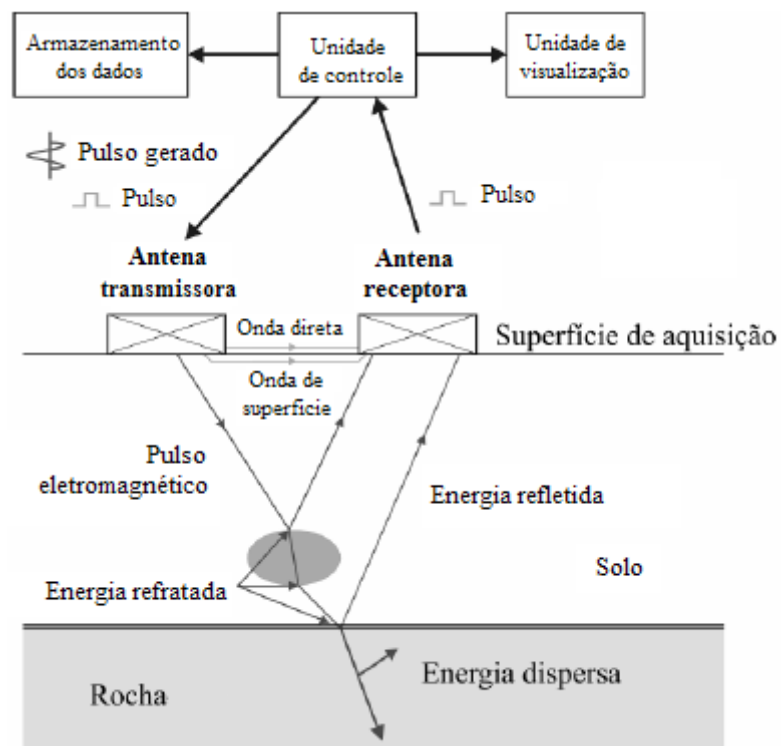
Armazenamento dos dados

Unidade de controle

Unidade de visualização

Pulso gerado

Pulso

Pulso

Antena transmissora

Antena receptora

Onda direta

Superfície de aquisição

Onda de superfície

Pulso eletromagnético

Energia refletida

Solo

Energia refratada

Energia dispersa

Rocha